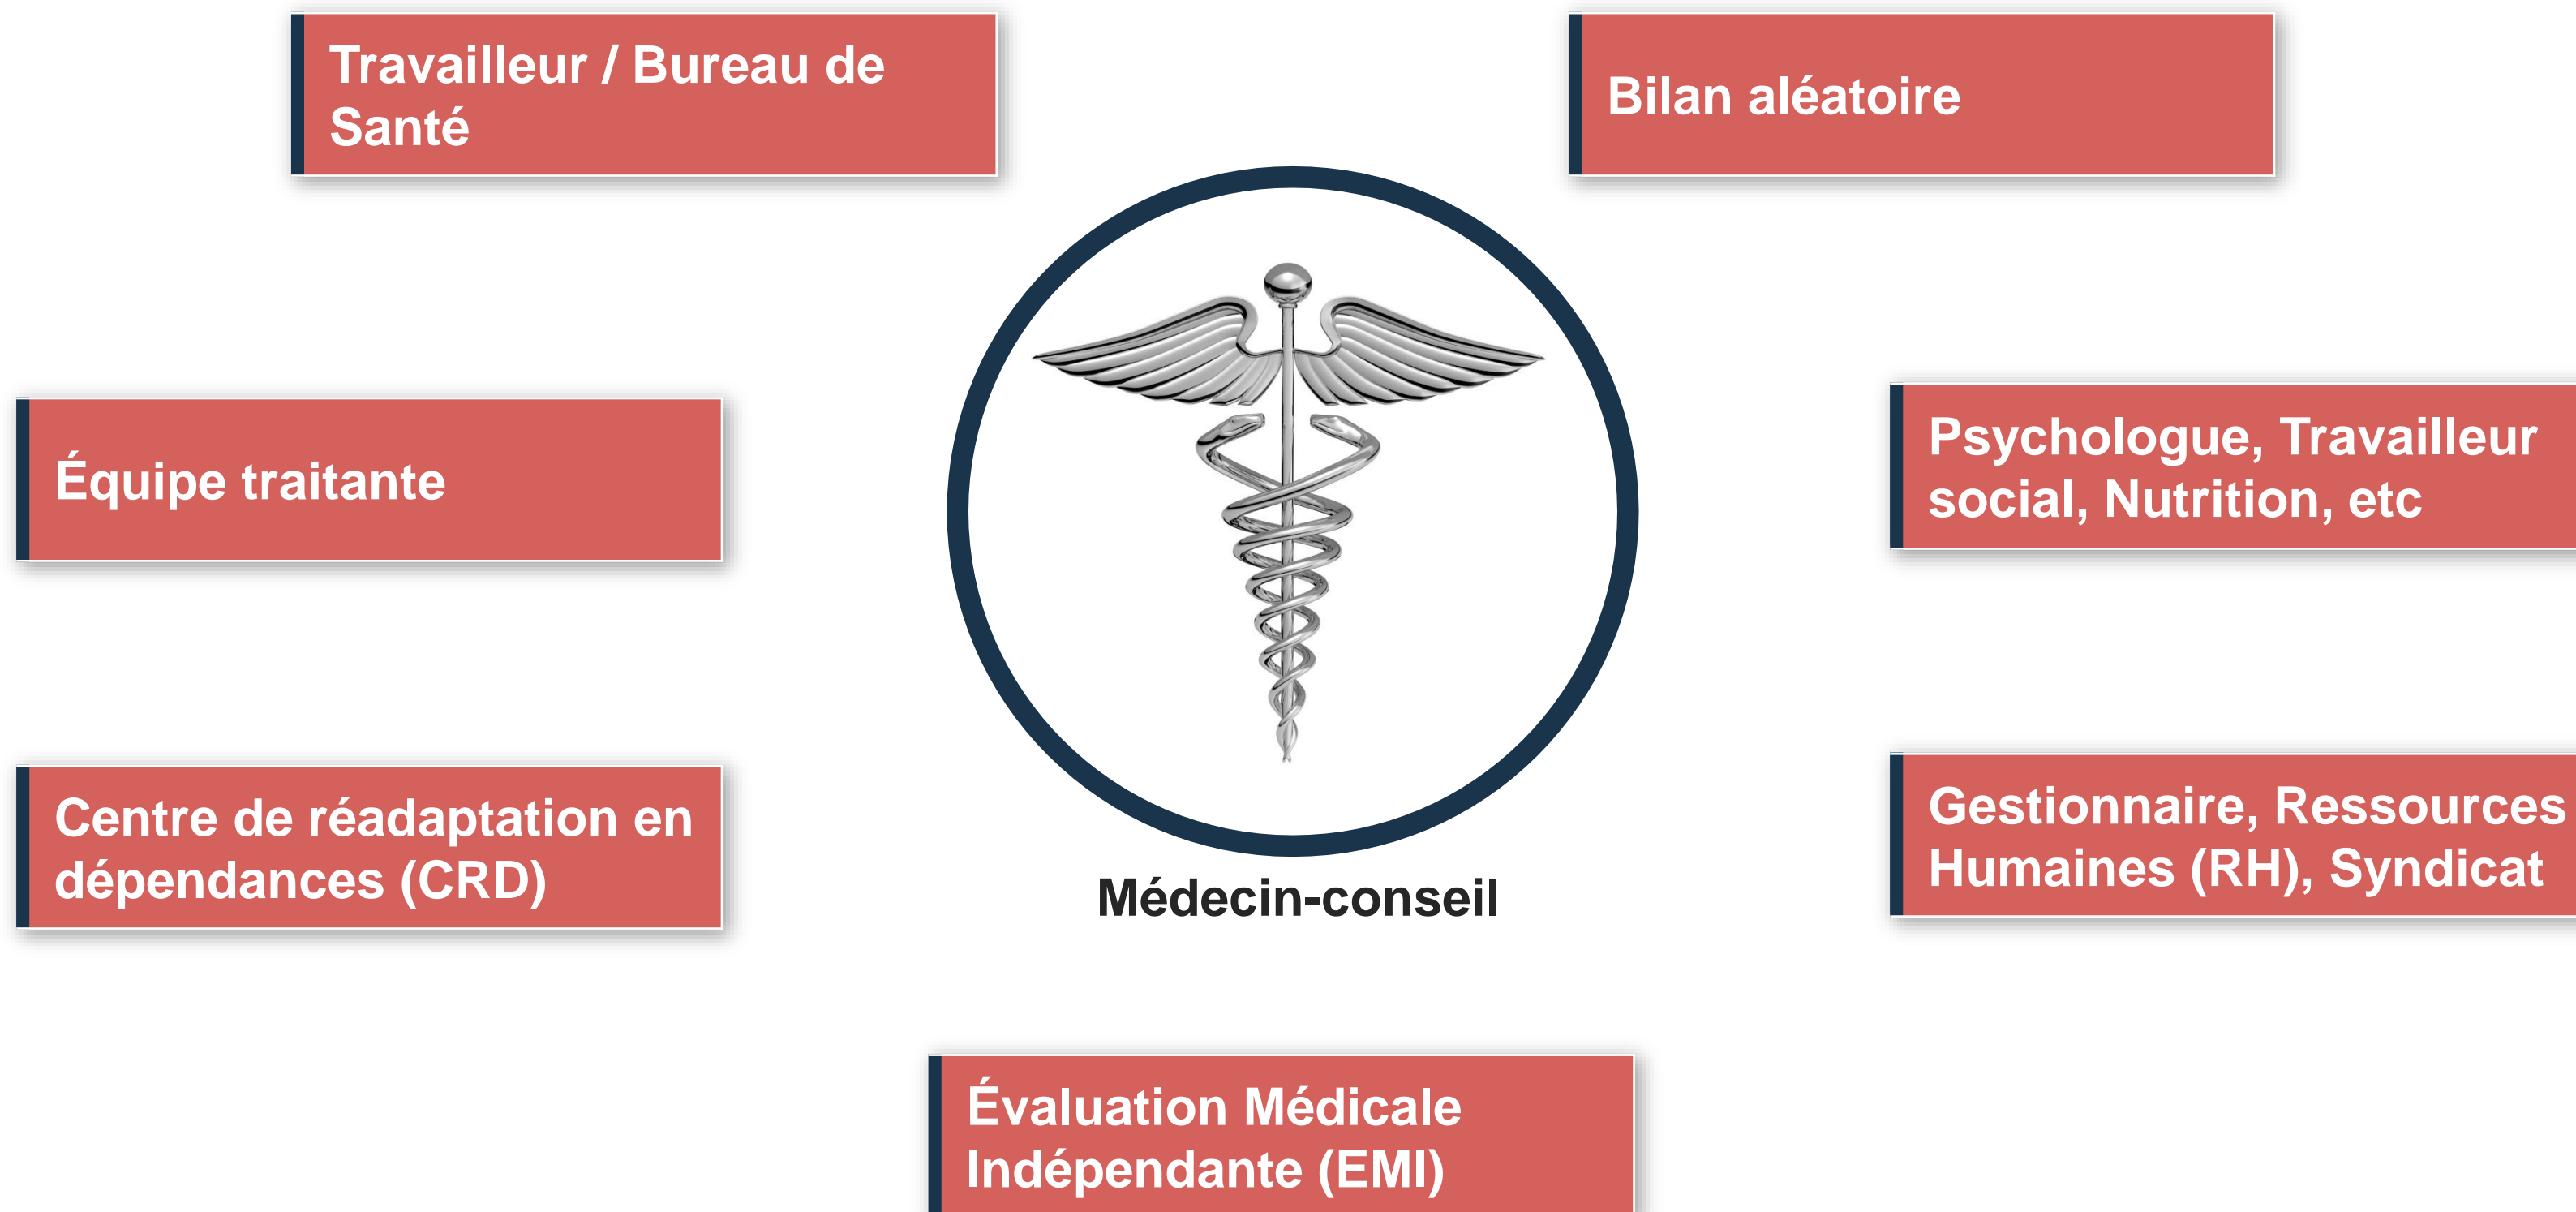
Travailleur / Bureau de Santé

Bilan aléatoire

Équipe traitante

Psychologue, Travailleur social, Nutrition, etc

Centre de réadaptation en dépendances (CRD)

Médecin-conseil

Gestionnaire, Ressources Humaines (RH), Syndicat

Évaluation Médicale Indépendante (EMI)